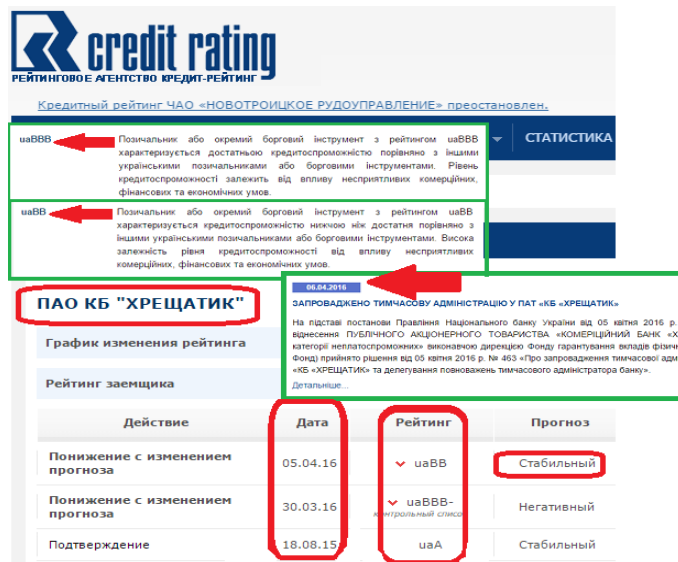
credit rating
РЕЙТИНГОВОЕ АГЕНТСТВО КРЕДИТ-РЕЙТИНГ

Кредитный рейтинг ЧАО «НОВОТРОИЦКОЕ РУДОУПРАВЛЕНИЕ» преоставлен.

СТАТИСТИКА

uaBBB Позичальник або окремий борговий інструмент з рейтингом uaBBB характеризується достатньою кредитоспроможністю порівняно з іншими українськими позичальниками або борговими інструментами. Рівень кредитоспроможності залежить від впливу несприятливих комерційних, фінансових та економічних умов.

uaBB Позичальник або окремий борговий інструмент з рейтингом uaBB характеризується кредитоспроможністю нижчою ніж достатня порівняно з іншими українськими позичальниками або борговими інструментами. Висока залежність рівня кредитоспроможності від впливу несприятливих комерційних, фінансових та економічних умов.

ПАО КБ "ХРЕЩАТИК"

06.04.2016

ЗАПРОВАДЖЕНО ТИМЧАСОВУ АДМІНІСТРАЦІЮ У ПАТ «КБ «ХРЕЩАТИК»

На підставі постанови Правління Національного банку України від 05 квітня 2016 р. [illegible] віднесення ПУБЛІЧНОГО АКЦІОНЕРНОГО ТОВАРИСТВА «КОМЕРЦІЙНИЙ БАНК «Х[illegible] категорії неплатоспроможних» виконавчою дирекцією Фонду гарантування вкладів фізич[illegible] Фонд) прийнято рішення від 05 квітня 2016 р. № 463 «Про запровадження тимчасової адм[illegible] «КБ «ХРЕЩАТИК» та делегування повноважень тимчасового адміністратора банку».
Детальніше...

График изменения рейтинга

Рейтинг заемщика

| Действие | Дата | Рейтинг | Прогноз |
|---|---|---|---|
| Понижение с изменением прогноза | 05.04.16 | uaBB | Стабильный |
| Понижение с изменением прогноза | 30.03.16 | uaBBB- контрольный список | Негативный |
| Подтверждение | 18.08.15 | uaA | Стабильный |